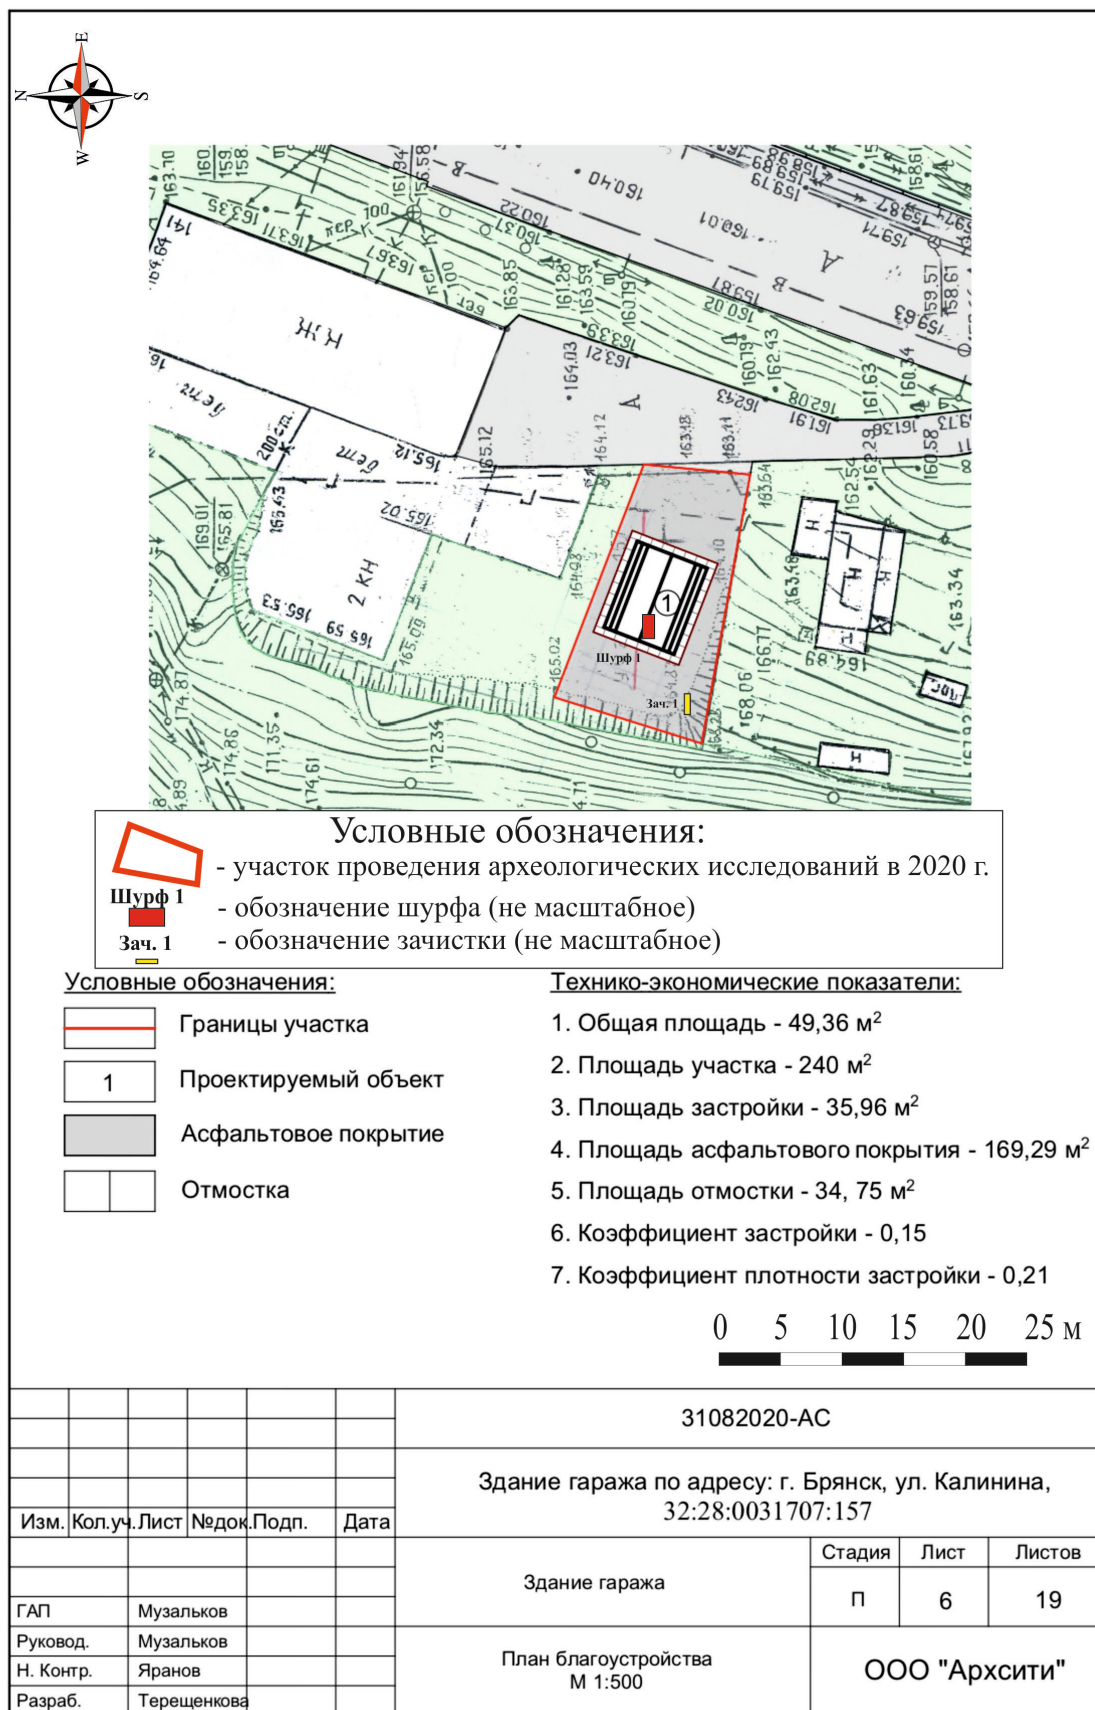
E
N S
W

163.10 160 159 158 141 164.64 163.35 163.11 пер 100 163.61 161.34 156.58 160.40 160.22 160.37 160.01 159.16 159.89 163.85 161.28 163.59 160.19 159.87 160.02 163.39 163.21 164.03 160.19 162.43 159.71 159.83 159.57 158.61 158.61 КЖ 2 кж 200 ст. 165.12 165.12 164.12 163.18 163.14 163.43 160.08 161.91 161.63 160.34 162.29 163.91 160.58 163.73 Н 163.64 162.54 163.48 163.34 165.43 169.01 165.81 165.02 2 КН 165.53 165.59 165.09 164.98 165.02 163.10 166.11 168.06 163.89 1 Шурф 1 Зач. 1 174.87 174.86 171.35 172.34 174.61 174.89 174.71 Н

Условные обозначения:
- участок проведения археологических исследований в 2020 г.
Шурф 1 - обозначение шурфа (не масштабное)
Зач. 1 - обозначение зачистки (не масштабное)

Условные обозначения:
Границы участка
1 Проектируемый объект
Асфальтовое покрытие
Отмостка

Технико-экономические показатели:
1. Общая площадь - 49,36 м$^2$
2. Площадь участка - 240 м$^2$
3. Площадь застройки - 35,96 м$^2$
4. Площадь асфальтового покрытия - 169,29 м$^2$
5. Площадь отмостки - 34, 75 м$^2$
6. Коэффициент застройки - 0,15
7. Коэффициент плотности застройки - 0,21

0 5 10 15 20 25 м

31082020-АС
Здание гаража по адресу: г. Брянск, ул. Калинина, 32:28:0031707:157
Изм. Кол.уч. Лист №док. Подп. Дата
Здание гаража
Стадия Лист Листов
П 6 19
ГАП Музальков
Руковод. Музальков
Н. Контр. Яранов
Разраб. Терещенкова
План благоустройства М 1:500
ООО "Архсити"